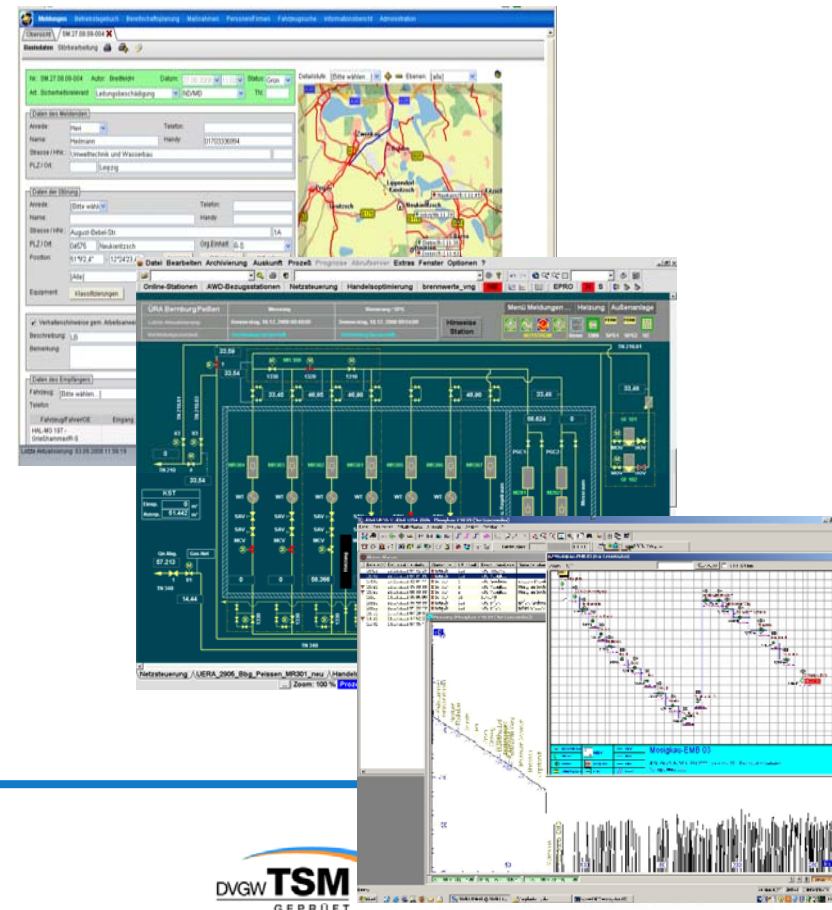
Meldungen Betriebstagebuch Bereitschaftsplanung Maßnahmen Personen/Firmen Fahrzeugsuche Informationsbericht Administration

Übersicht SM 27.08.08-004

Basisdaten Störbearbeitung

Nr. SM 27.08.08-004 Autor: Breitfeldt Datum: Status: Grün

Art: Sicherheitsrelevant Leitungsbeschädigung ND/MD TN:

Daten des Meldenden

Anrede: Herr Telefon:

Name: Heilmann Handy: 01703336894

Strasse / HNr: Umwelttechnik und Wasserbau

PLZ / Ort: Leipzig

Daten der Störung

Anrede: Bitte wählen Telefon:

Name: Handy:

Strasse / Hnr: August-Bebel-Str. 1A

PLZ / Ort: 04575 Neukieritzsch Org.Einheit:

Position:

(Alle)

Equipment: Klassifizierungen

Verfahrenshinweise gem. Arbeitsanwei

Beschreibung: LB

Bemerkung:

Daten des Empfängers

Fahrzeug: Bitte wählen

Telefon:

Fahrzeug/Fahrer/OE Eingang

HAL-MO 197 - Ortsstammkraft-S

Letzte Aktualisierung: 03.09.2008 11:59:19

Detailstufe: Bitte wählen Ebenen: (alle)

Lippendorf Kieritzsch Neukieritzsch

Datei Bearbeiten Archivierung Auskunft Prozeß Prognose Abrufserver Extras Fenster Optionen ?

Online-Stationen AWD-Bezugsstationen Netzsteuerung Handelsoptimierung brennwerte_vng

EPRO

ÜRA Bernburg/Peißen

Hinweise Station

Menü Meldungen ... Heizung Außenanlage

33,59 33,54 33,46 46,66 33,46 66,624

KST 51,442

57,213

SAV SAV MCV

0 0 56,360 14,44

Netzsteuerung UERA_2906_Bbg_Peissen_MR301_neu Handel

Zoom: 100 %

Mosigkau-EMB 03

DVGW TSM GEPRÜFT